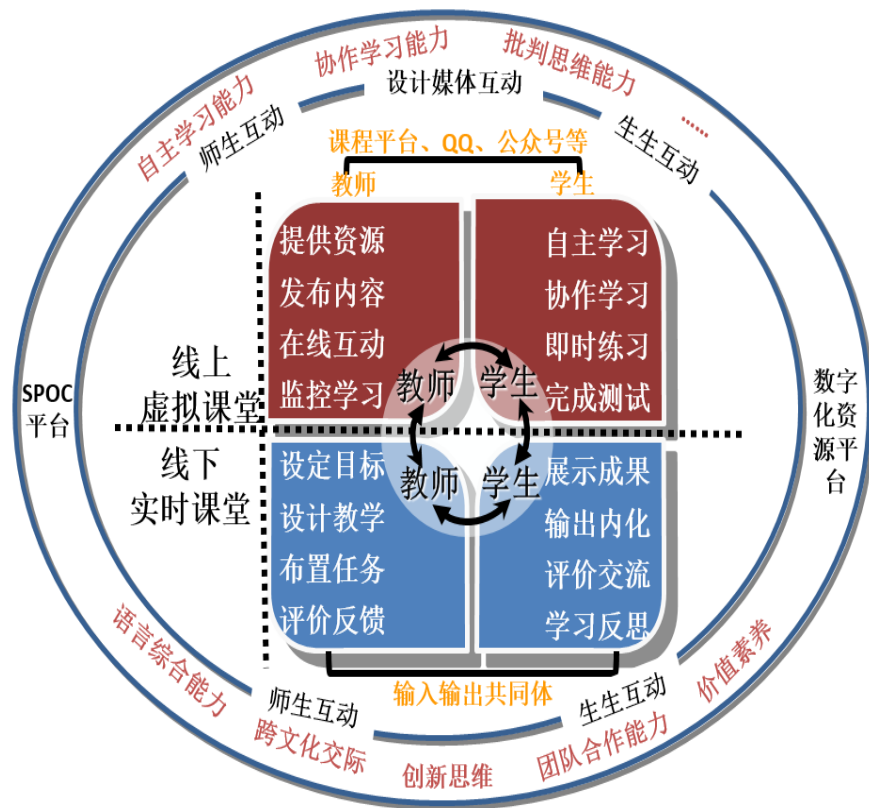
自主学习能力
协作学习能力
设计媒体互动
批判思维能力
......
师生互动
生生互动
课程平台、QQ、公众号等
教师
学生

提供资源
发布内容
在线互动
监控学习

自主学习
协作学习
即时练习
完成测试

线上
虚拟课堂

教师
学生
教师
学生

SPOC
平台

数字化资源平台

线下
实时课堂

设定目标
设计教学
布置任务
评价反馈

展示成果
输出内化
评价交流
学习反思

输入输出共同体
语言综合能力
师生互动
生生互动
价值素养
跨文化交际
创新思维
团队合作能力